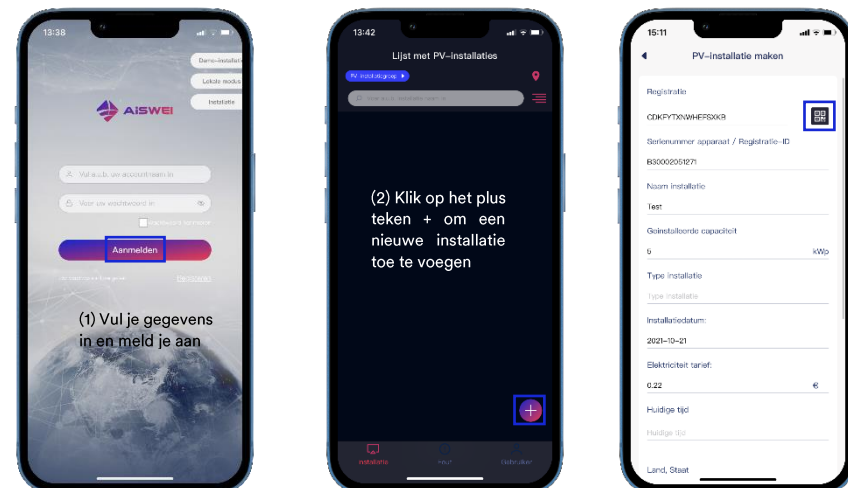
13:38

Demo-installatie
Lokale modus
Installatie

AISWEI

Vul a.u.b. uw accountnaam in
Voer uw wachtwoord in

Aanmelden

Registreren

(1) Vul je gegevens in en meld je aan

13:42

Lijst met PV-installaties

PV-installatiegroep

(2) Klik op het plus teken + om een nieuwe installatie toe te voegen

+

Installatie
Gebruiker

15:11

PV-installatie maken

Registratie
CDKFYTXNWHEFSXKB

Serienummer apparaat / Registratie-ID
B30002051271

Naam installatie
Test

Geïnstalleerde capaciteit
5
kWp

Type installatie
Type installatie

Installatiedatum:
2021-10-21

Elektriciteit tarief:
0.22
€

Huidige tijd
Huidige tijd

Land, Staat